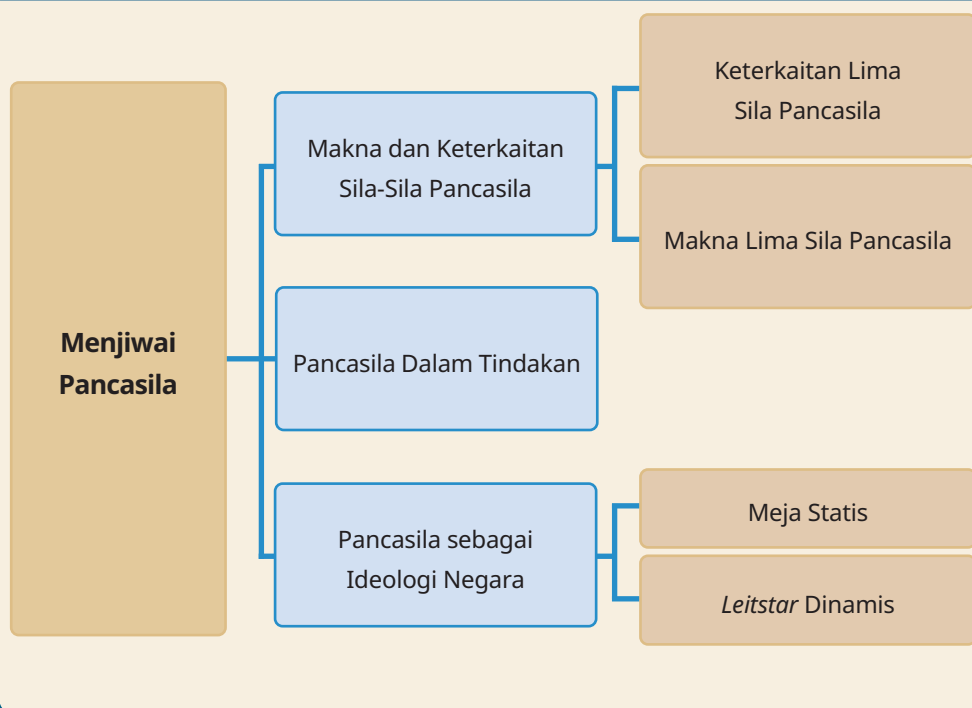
Menjiwai Pancasila

Makna dan Keterkaitan Sila-Sila Pancasila

Keterkaitan Lima Sila Pancasila

Makna Lima Sila Pancasila

Pancasila Dalam Tindakan

Pancasila sebagai Ideologi Negara

Meja Statis

*Leitstar* Dinamis